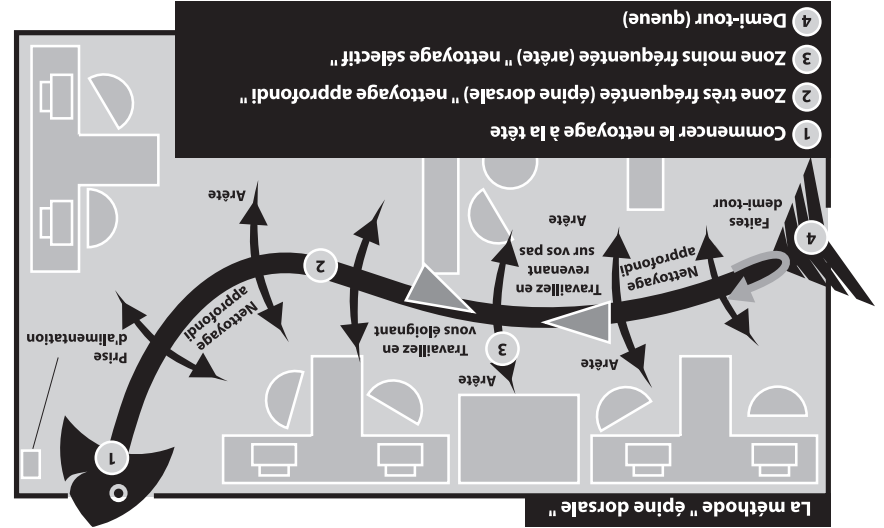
La méthode " épine dorsale "

1 Commencer le nettoyage à la tête

2 Zone très fréquentée (épine dorsale) " nettoyage approfondi "

3 Zone moins fréquentée (arête) " nettoyage sélectif "

4 Demi-tour (queue)

Prise d'alimentation

1

Nettoyage approfondi

Arête

2

Arête

3

Travaillez en vous éloignant

Travaillez en revenant sur vos pas

Arête

Arête

Nettoyage approfondi

Arête

4

Faites demi-tour